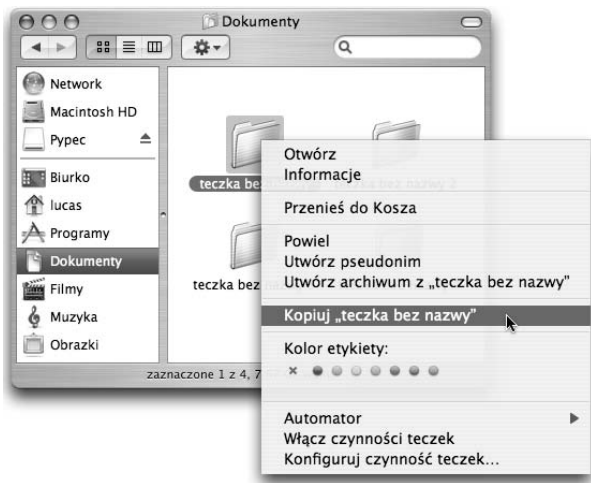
Dokumenty

Network
Macintosh HD
Pypec
Biurko
lucas
Programy
Dokumenty
Filmy
Muzyka
Obrazki

teczka bez
teczka bez nazwy 2
teczka bez

zaznaczone 1 z 4, 7

Otwórz
Informacje
Przenieś do Kosza
Powiel
Utwórz pseudonim
Utwórz archiwum z „teczka bez nazwy"
Kopiuj „teczka bez nazwy"
Kolor etykiety:
×
Automator
Włącz czynności teczek
Konfiguruj czynność teczek...